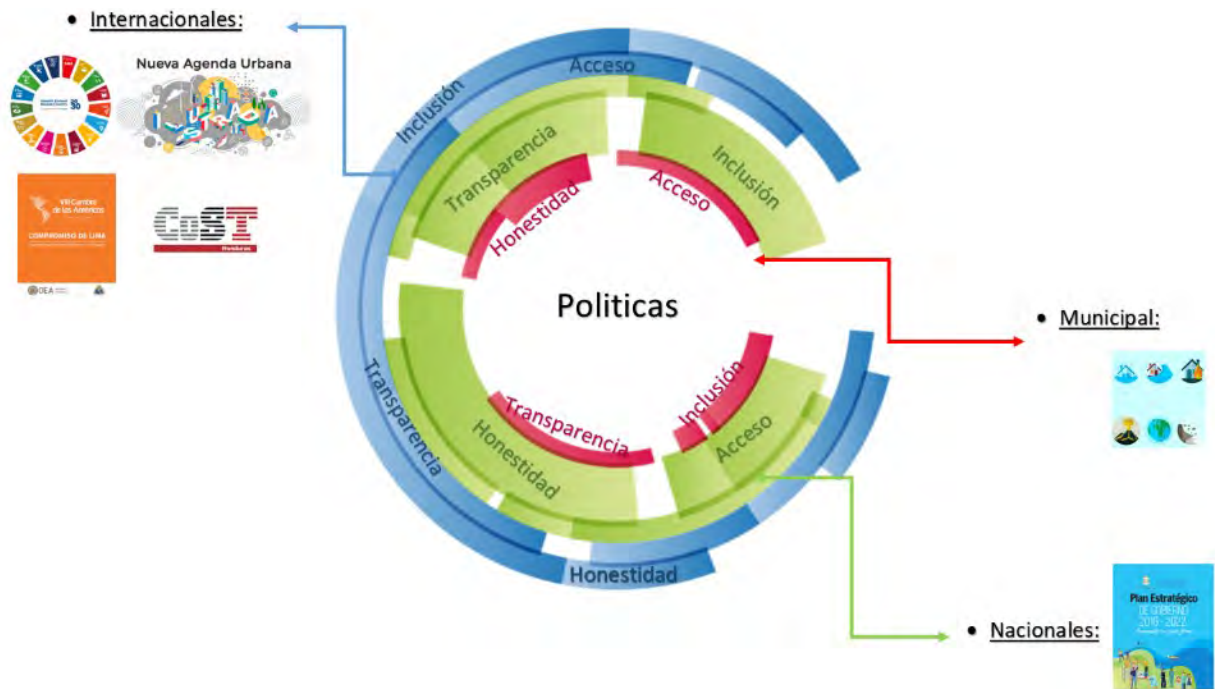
• Internacionales:

Nueva Agenda Urbana

VIII Cumbre de las Américas
COMPROMISO DE LIMA

OEA

CoST
Honduras

Acceso
Inclusión
Transparencia
Inclusión
Acceso
Honestidad

Politicas

Transparencia
Honestidad
Transparencia
Inclusión
Acceso
Honestidad

• Municipal:

Plan Estratégico
DE GOBIERNO
2019 - 2022

• Nacionales: